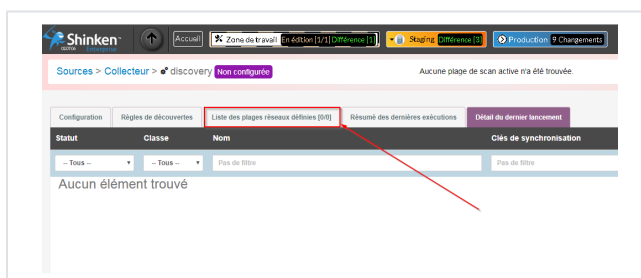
Shinken Enterprise

Accueil

Zone de travail En édition [1/1] Différence [1]

Staging Différence [3]

Production 9 Changements

Sources > Collecteur > discovery Non configurée

Aucune plage de scan active n'a été trouvée.

Configuration

Règles de découvertes

Liste des plages réseaux définies [0/0]

Résumé des dernières exécutions

Détail du dernier lancement

| Statut | Classe | Nom | Clés de synchronisation |
|---|---|---|---|
| -- Tous -- | -- Tous -- | Pas de filtre | Pas de filtre |

Aucun élément trouvé